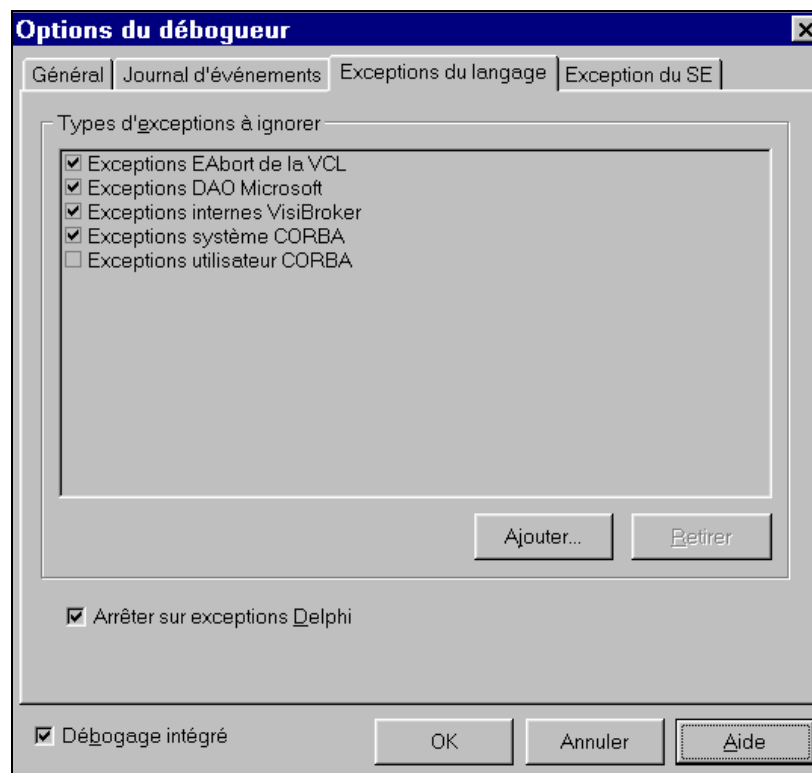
Options du débogueur

Général | Journal d'événements | Exceptions du langage | Exception du SE

Types d'exceptions à ignorer

☑ Exceptions EAbort de la VCL
☑ Exceptions DAO Microsoft
☑ Exceptions internes VisiBroker
☑ Exceptions système CORBA
☐ Exceptions utilisateur CORBA

Ajouter... | Retirer

☑ Arrêter sur exceptions Delphi

☑ Débogage intégré

OK | Annuler | Aide